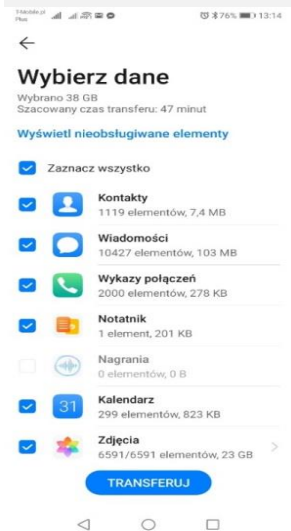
3 Mobile.pl Plus

76% 13:14

Wybierz dane

Wybrano 38 GB
Szacowany czas transferu: 47 minut

Wyświetl nieobsługiwane elementy

Zaznacz wszystko

Kontakty
1119 elementów, 7,4 MB

Wiadomości
10427 elementów, 103 MB

Wykazy połączeń
2000 elementów, 278 KB

Notatnik
1 element, 201 KB

Nagrania
0 elementów, 0 B

31
Kalendarz
299 elementów, 823 KB

Zdjęcia
6591/6591 elementów, 23 GB

TRANSFERUJ